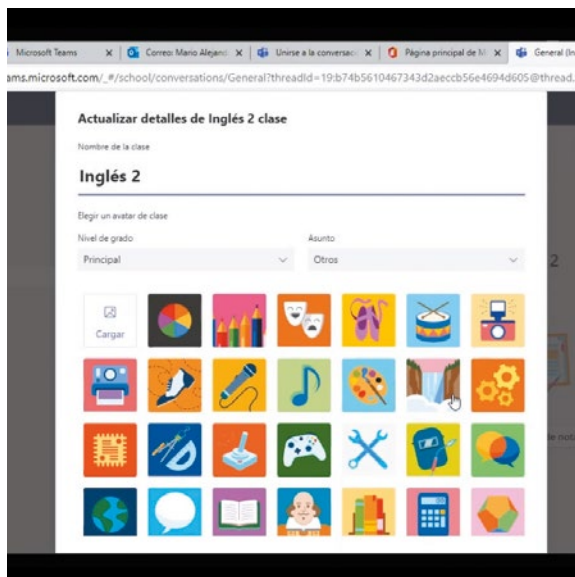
Microsoft Teams ×
Correo: Mario Alejand ×
Unirse a la conversaci ×
Página principal de M ×
General (In

eams.microsoft.com/_#/school/conversations/General?threadId=19:b74b5610467343d2aeccb56e4694d605@thread.

Actualizar detalles de Inglés 2 clase

Nombre de la clase

Inglés 2

Elegir un avatar de clase

Nivel de grado

Principal

Asunto

Otros

Cargar

2

de not